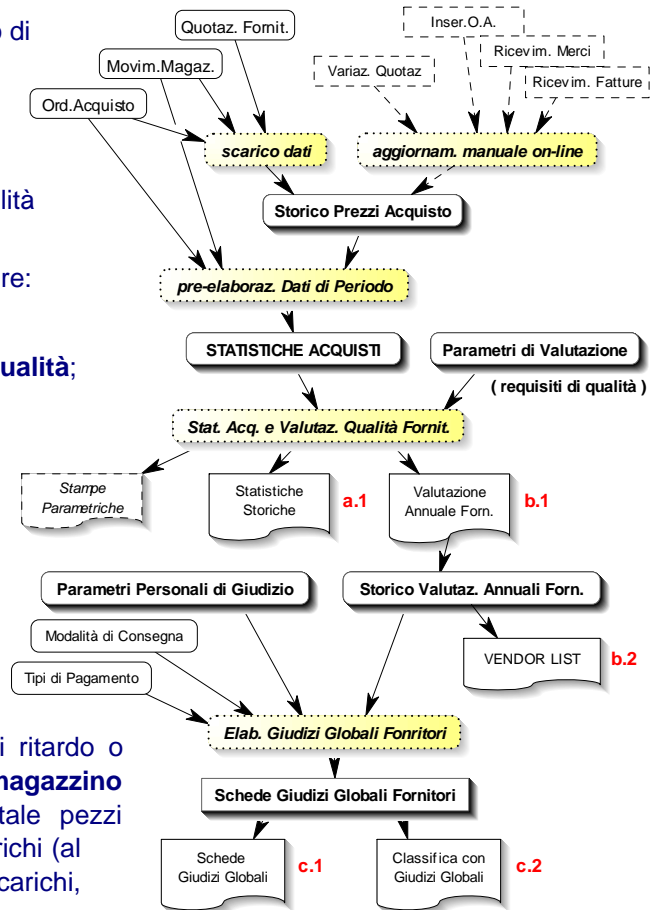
o di

lità

re:

ualità;

i ritardo o
nagazzino
tale pezzi
richi (al
carichi,

Quotaz. Fornit.

Movim.Magaz.

Ord.Acquisto

Inser.O.A.

Ricevim. Merci

Variaz. Quotaz

Ricevim. Fatture

scarico dati

aggiornam. manuale on-line

Storico Prezzi Acquisto

pre-elaboraz. Dati di Periodo

STATISTICHE ACQUISTI

Parametri di Valutazione

( requisiti di qualità )

Stat. Acq. e Valutaz. Qualità Fornit.

Stampe Parametriche

Statistiche Storiche

a.1

Valutazione Annuale Forn.

b.1

Parametri Personali di Giudizio

Storico Valutaz. Annuali Forn.

Modalità di Consegna

VENDOR LIST

b.2

Tipi di Pagamento

Elab. Giudizi Globali Fonritori

Schede Giudizi Globali Fornitori

Schede Giudizi Globali

c.1

Classifica con Giudizi Globali

c.2